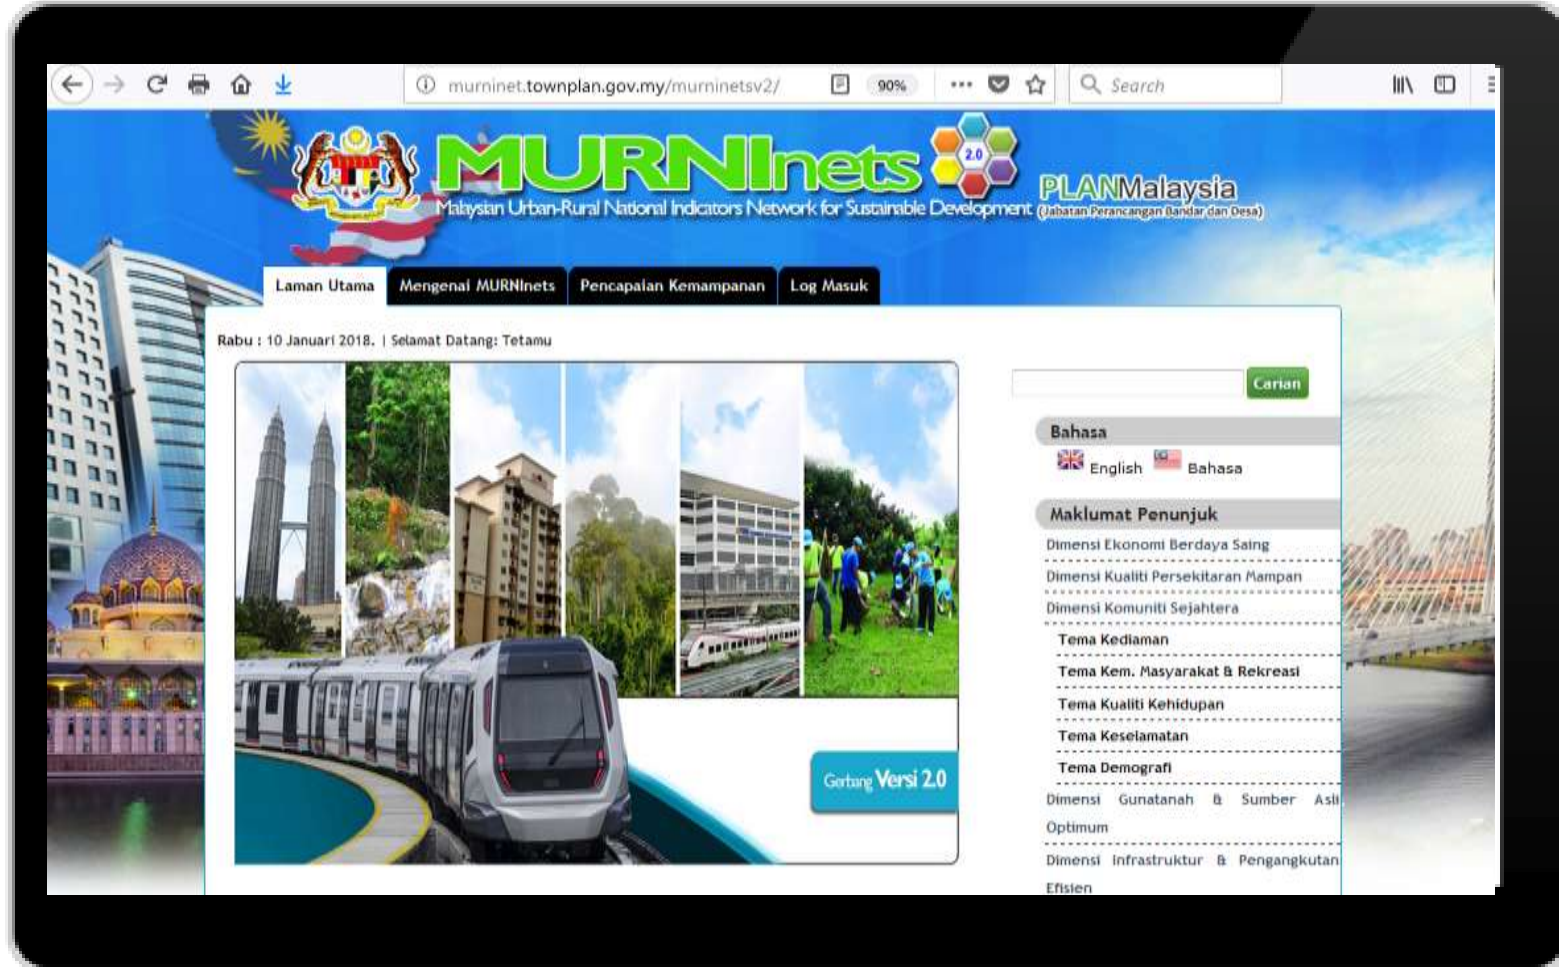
murninet.townplan.gov.my/murninetsv2/

90%

Search

MURNInets 2.0

Malaysian Urban-Rural National Indicators Network for Sustainable Development

PLANMalaysia (Jabatan Perancangan Bandar dan Desa)

Laman Utama | Mengenai MURNInets | Pencapaian Kemampanan | Log Masuk

Rabu : 10 Januari 2018. | Selamat Datang: Tetamu

Gerbang Versi 2.0

Carian

Bahasa

English Bahasa

Maklumat Penunjuk

Dimensi Ekonomi Berdaya Saing

Dimensi Kualiti Persekitaran Mampan

Dimensi Komuniti Sejahtera

Tema Kediaman

Tema Kem. Masyarakat & Rekreasi

Tema Kualiti Kehidupan

Tema Keselamatan

Tema Demografi

Dimensi Gunatanah & Sumber Asli Optimum

Dimensi Infrastruktur & Pengangkutan Efisien